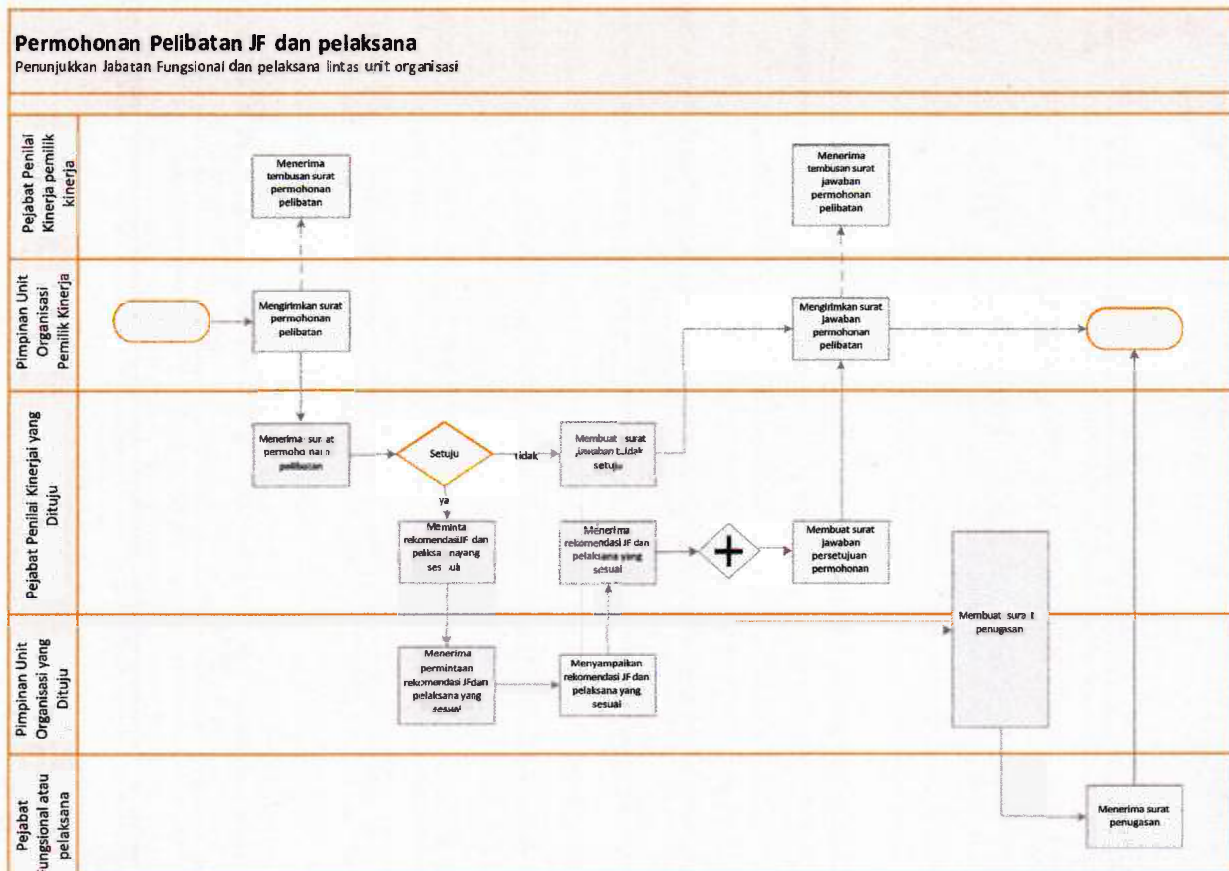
Permohonan Pelibatan JF dan pelaksana
Penunjukkan Jabatan Fungsional dan pelaksana lintas unit organisasi

Pejabat Penilai Kinerja pemilik kinerja

Menerima tembusan surat permohonan pelibatan

Menerima tembusan surat jawaban permohonan pelibatan

Pimpinan Unit Organisasi Pemilik Kinerja

Mengirimkan surat permohonan pelibatan

Mengirimkan surat jawaban permohonan pelibatan

Pejabat Penilai Kinerjai yang Dituju

Menerima surat permohonan pelibatan

Setuju

tidak

Membuat surat jawaban tidak setuju

ya

Meminta rekomendasi JF dan pelksanayang sesuai

Menerima rekomendasi JF dan pelaksana yang sesuai

Membuat surat jawaban persetujuan permohonan

Membuat surat penugasan

Pimpinan Unit Organisasi yang Dituju

Menerima permintaan rekomendasi JFdan pelaksana yang sesuai

Menyampaikan rekomendasi JF dan pelaksana yang sesuai

Pejabat Fungsional atau pelaksana

Menerima surat penugasan